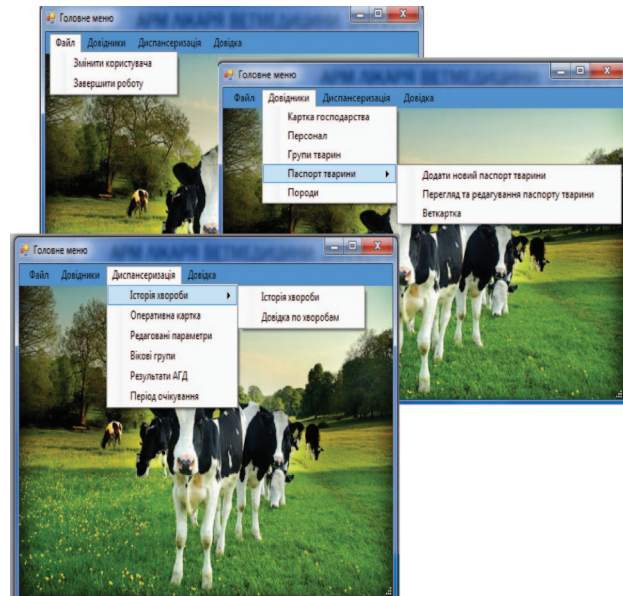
Головне меню

АРМ ЛІКАРЯ ВЕТМЕДИЦИНИ

Файл Довідники Диспансеризація Довідка

Змінити користувача

Завершити роботу

Головне меню

Файл Довідники Диспансеризація Довідка

Картка господарства

Персонал

Групи тварин

Паспорт тварини

Породи

Додати новий паспорт тварини

Перегляд та редагування паспорту тварини

Веткартка

Головне меню

АРМ ЛІКАРЯ ВЕТМЕДИЦИНИ

Файл Довідники Диспансеризація Довідка

Історія хвороби

Оперативна картка

Редаговані параметри

Вікові групи

Результати АГД

Період очікування

Історія хвороби

Довідка по хворобам